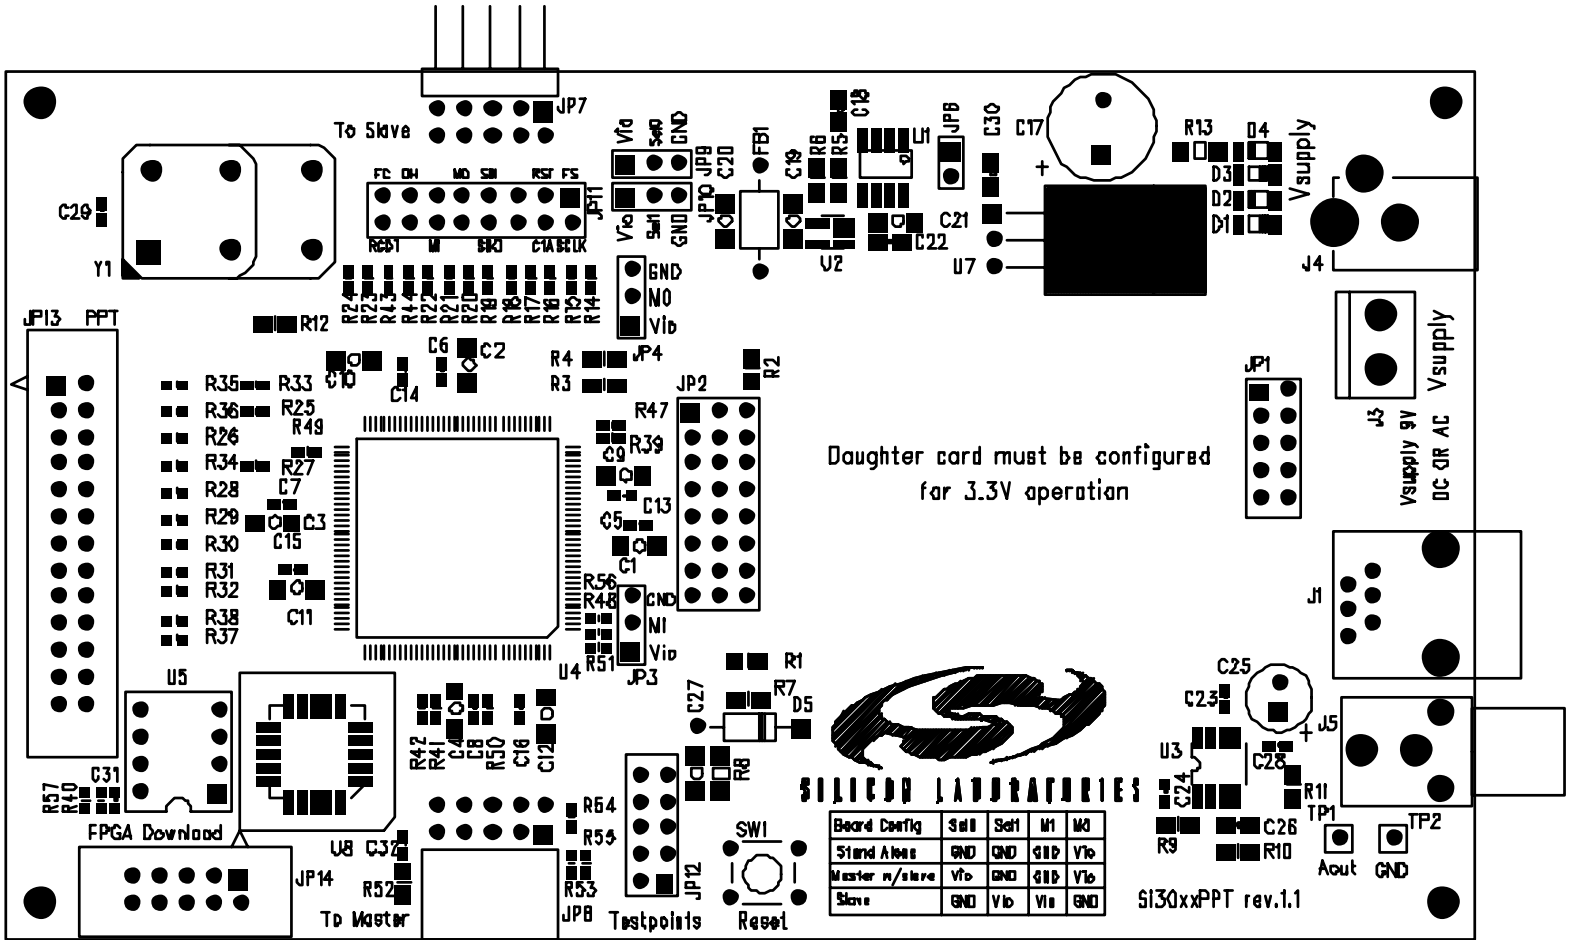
JP7
To Slave
Vio SelO GND
JP9 C20
FB1
C18
R6 R5
U1
JP6
C30
C17
R13
D4
D3
D2
D1
Vsupply
J4
C29
Y1
FC DH MO SDI RST FS
JP11
RCS1 MI SDO C1A SCLK
Vio Sel1 GND
JP10
C19
C21
C22
U2
U7
+
R24 R23 R43 R44 R22 R21 R20 R19 R18 R17 R16 R15 R14
GND
MO
Vio
JP13 PPT
R12
C10
C6
C2
C14
R4
R3
JP4
R2
R35 R33
R36 R25
R26
R49
R34 R27
R28
C7
R29
C3
R30
C15
R31
R32
R38
R37
C11
R47
JP2
R39
C9
C13
C5
C1
R56
R48
R51
GND
MI
Vio
U4
JP3
J3
Vsupply 9V
DC OR AC
Vsupply
JP1
Daughter card must be configured for 3.3V operation
J1
R1
R7
D5
C27
U5
R42 R41 C4 C8 R50 C16 C12
R8
C25
C23
J5
U3
C24
C28
R11
TP1
TP2
+
R57 R40 C31
U8 C32
R54
R55
R53
JP8
FPGA Download
JP14
R52
To Master
JP12
Testpoints
SW1
Reset
SILICON LABORATORIES
C26
R9
R10
Aout
GND
Si30xxPPT rev.1.1

| Board Config | Sel0 | Sel1 | M1 | M0 |
|---|---|---|---|---|
| Stand Alone | GND | GND | GND | Vio |
| Master w/slave | Vio | GND | GND | Vio |
| Slave | GND | Vio | Vio | GND |